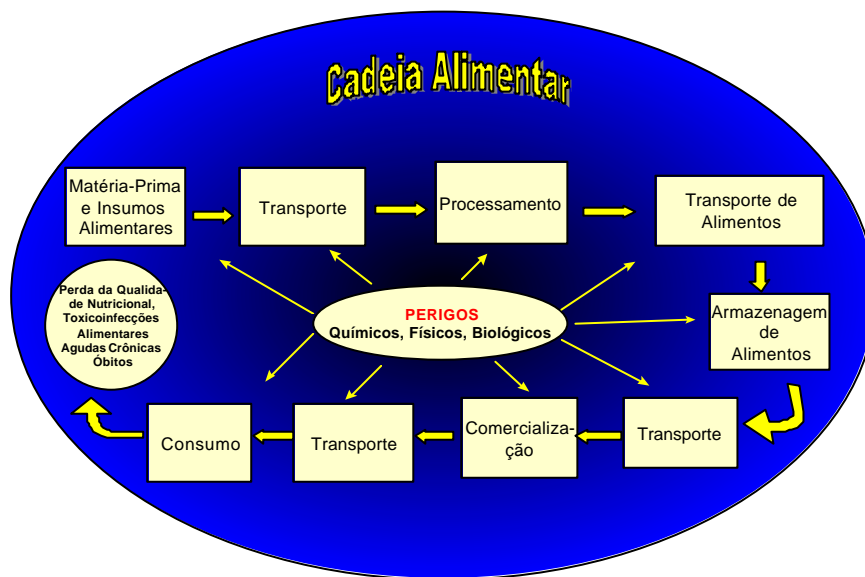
Cadeia Alimentar

Matéria-Prima e Insumos Alimentares

Transporte

Processamento

Transporte de Alimentos

Armazenagem de Alimentos

Transporte

Comercialização

Transporte

Consumo

Perda da Qualidade Nutricional, Toxicoinfecções Alimentares Agudas Crônicas Óbitos

PERIGOS
Químicos, Físicos, Biológicos